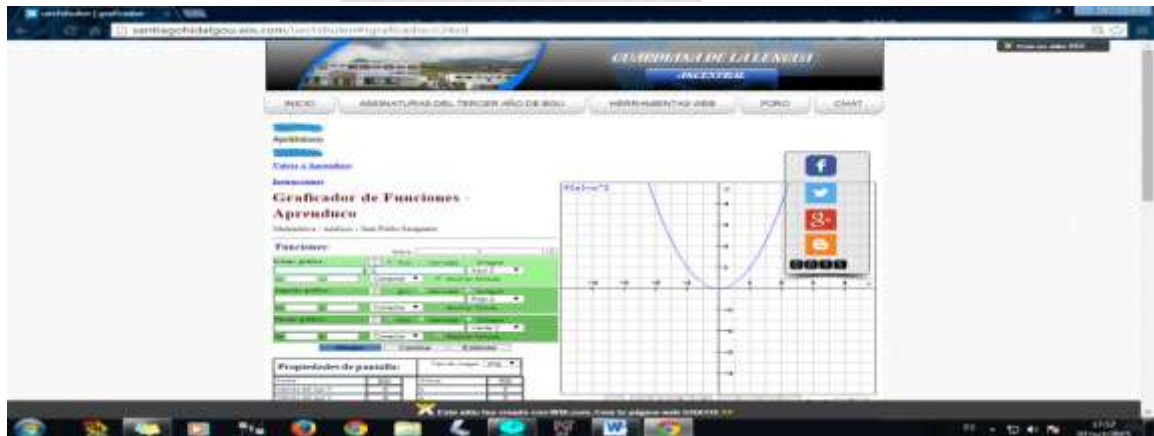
santiagohidalgou.wix.com/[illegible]

GUARDIANA DE LA LENGUA
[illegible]

INICIO
ASIGNATURAS DEL TERCER AÑO DE BGU
HERRAMIENTAS WEB
FORO
CHAT

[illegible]
Aprendauco
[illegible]
Libros a Aprender
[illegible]

Graficador de Funciones - Aprenduco

Matemática · Análisis · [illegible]

Funciones:

Primer gráfico:
Segundo gráfico:
Tercer gráfico:

Propiedades de pantalla:

f(x)=x^2

Este sitio fue creado con WIX.com. Crea tu página web GRATIS >>